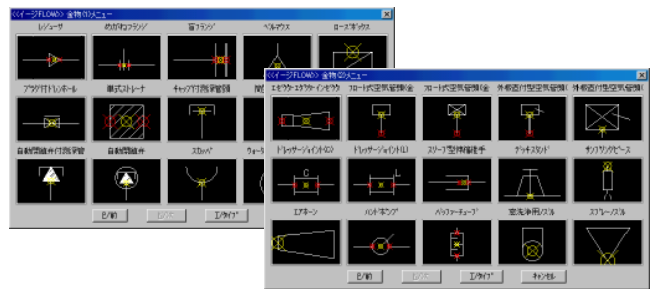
<<イージFLOW>> 金物(2)メニュー

レジューサ
めがねフランジ
盲フランジ
ベルマウス
ローズボックス

プラグ付ドレンホール
単式ストレーナ
チャップ付消音管

自動開閉弁付消音管
自動開閉弁
スカッパ
ウォー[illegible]

P/前
次ページ
エフタイプ

<<イージFLOW>> 金物(3)メニュー

エキツウケ・エタスフォ・インモリウ
フロート式空気管挿(金
フロート式空気管挿(金
外側面付空気管挿(
外側面付空気管挿(

ドレッサージョイント(C)
ドレッサージョイント(L)
スリーブ型伸縮継手
デッキスタンド
サンリツクピース

エアチーン
バスキャップ
バッフルチューブ
室洗浄用ノズル
スプレーノズル

P/前
次ページ
エフタイプ
キャンセル